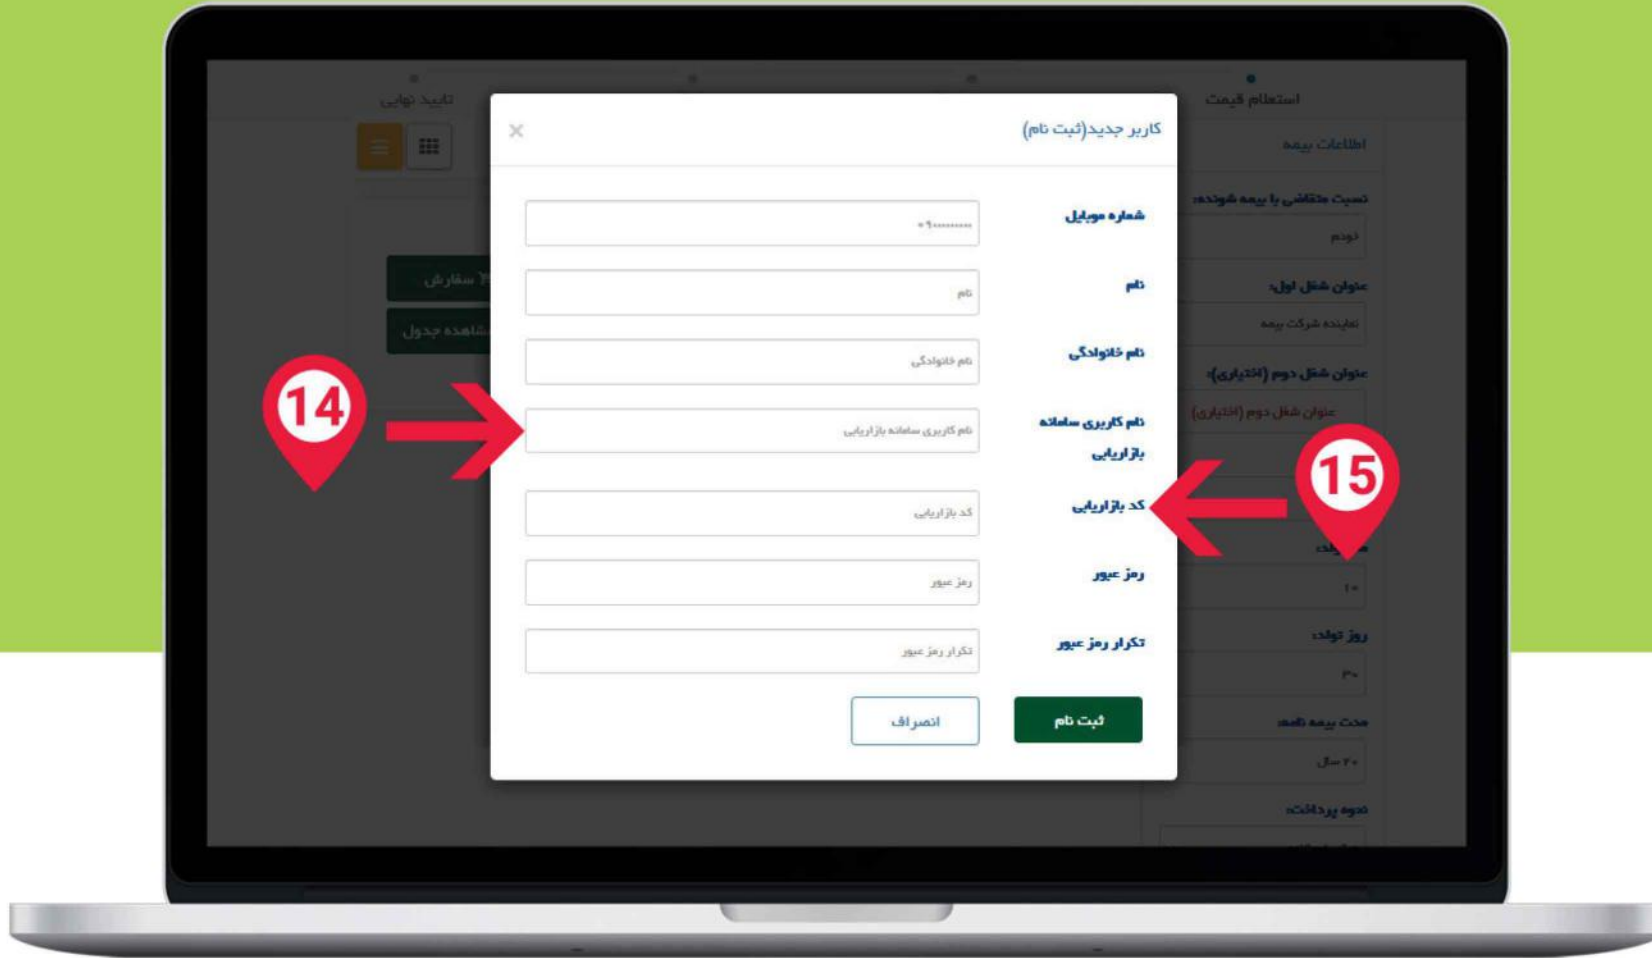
استعلام قیمت
تایید نهایی
اطلاعات بیمه
نسبت متقاضی با بیمه شونده:
خودم
عنوان شغل اول:
نماینده شرکت بیمه
عنوان شغل دوم (اختیاری):
عنوان شغل دوم (اختیاری)
روز تولد:
۳۰
مدت بیمه نامه:
۲۰ سال
نحوه پرداخت:
سفارش
مشاهده جدول

کاربر جدید(ثبت نام)
×
شماره موبایل
۰۹.........
نام
نام
نام خانوادگی
نام خانوادگی
نام کاربری سامانه بازاریابی
نام کاربری سامانه بازاریابی
کد بازاریابی
کد بازاریابی
رمز عبور
رمز عبور
تکرار رمز عبور
تکرار رمز عبور
ثبت نام
انصراف

14
15